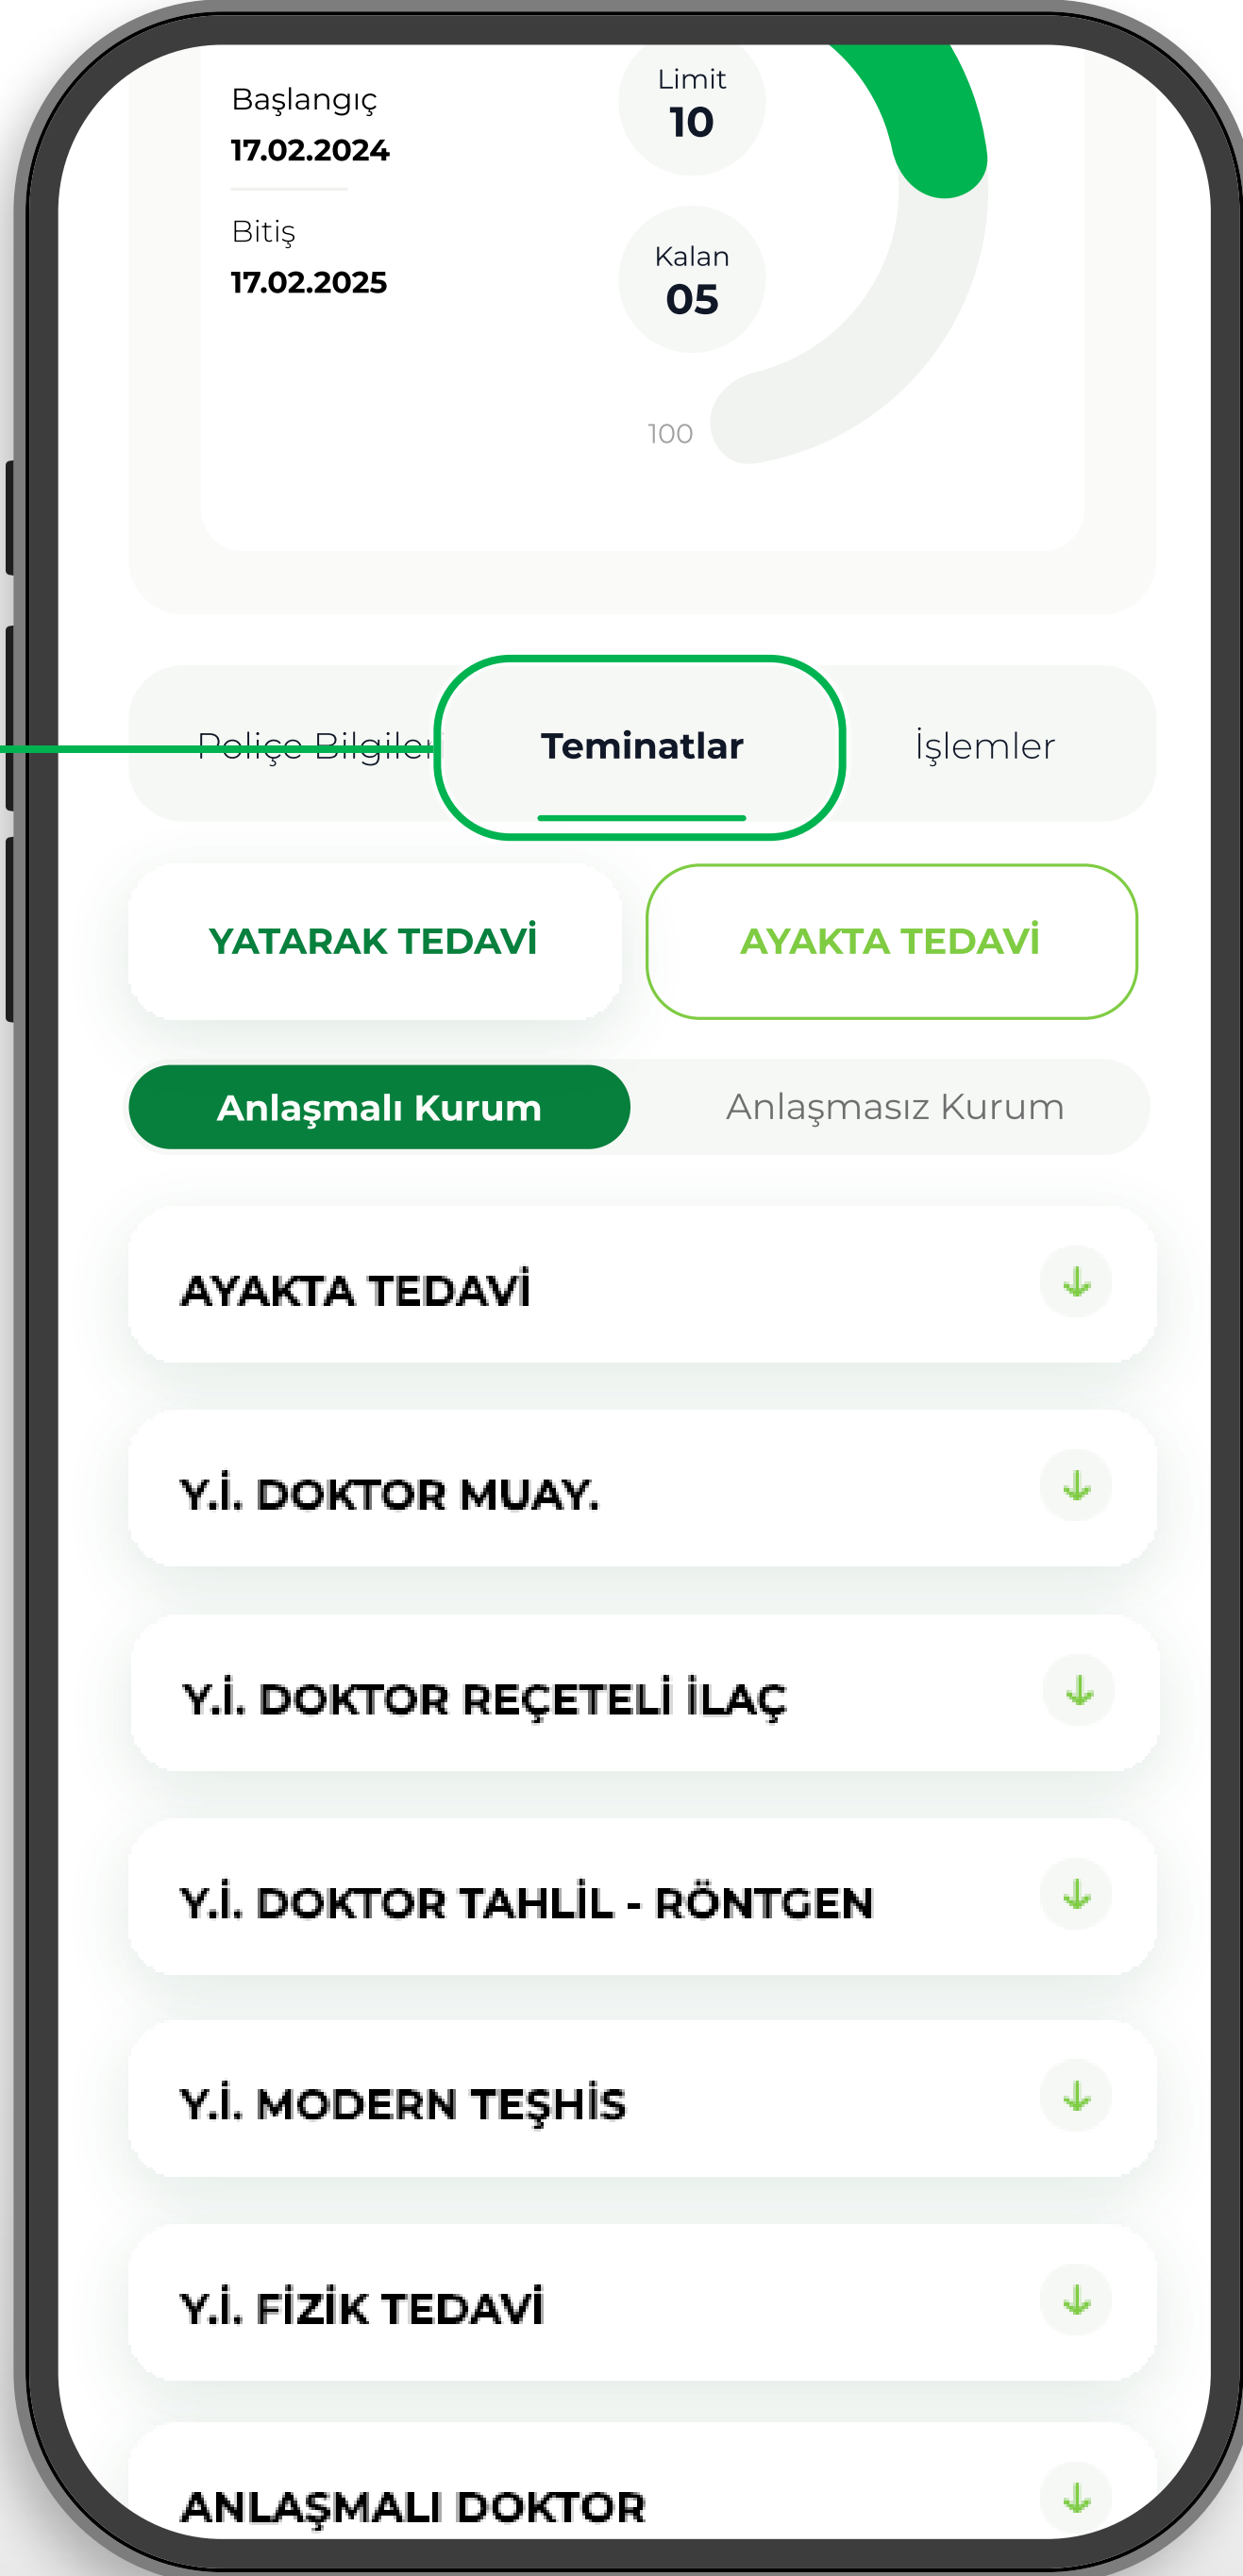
Başlangıç
17.02.2024

Bitiş
17.02.2025

Limit
10

Kalan
05

100

Poliçe Bilgileri

Teminatlar

İşlemler

YATARAK TEDAVİ

AYAKTA TEDAVİ

Anlaşmalı Kurum

Anlaşmasız Kurum

AYAKTA TEDAVİ

Y.İ. DOKTOR MUAY.

Y.İ. DOKTOR REÇETELİ İLAÇ

Y.İ. DOKTOR TAHLİL - RÖNTGEN

Y.İ. MODERN TEŞHİS

Y.İ. FİZİK TEDAVİ

ANLAŞMALI DOKTOR